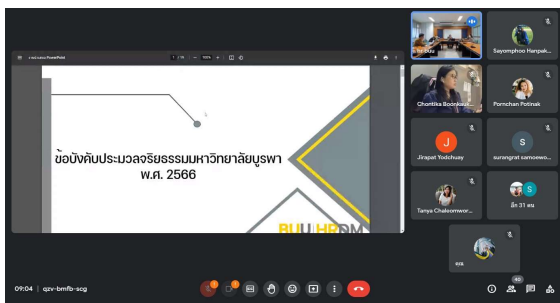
ข้อบังคับประมวลจริยธรรมมหาวิทยาลัยบูรพา
พ.ศ. 2566

BUUHRDM

Sayomphoo Hanpak...

Chontika Boonkeur...

Pornchan Potinak

J
Jirapat Yodchuay

S
surangrat samoewo...

Tanya Chaleomwor...

อีก 31 คน

09:04 | qzv-bmfb-scg